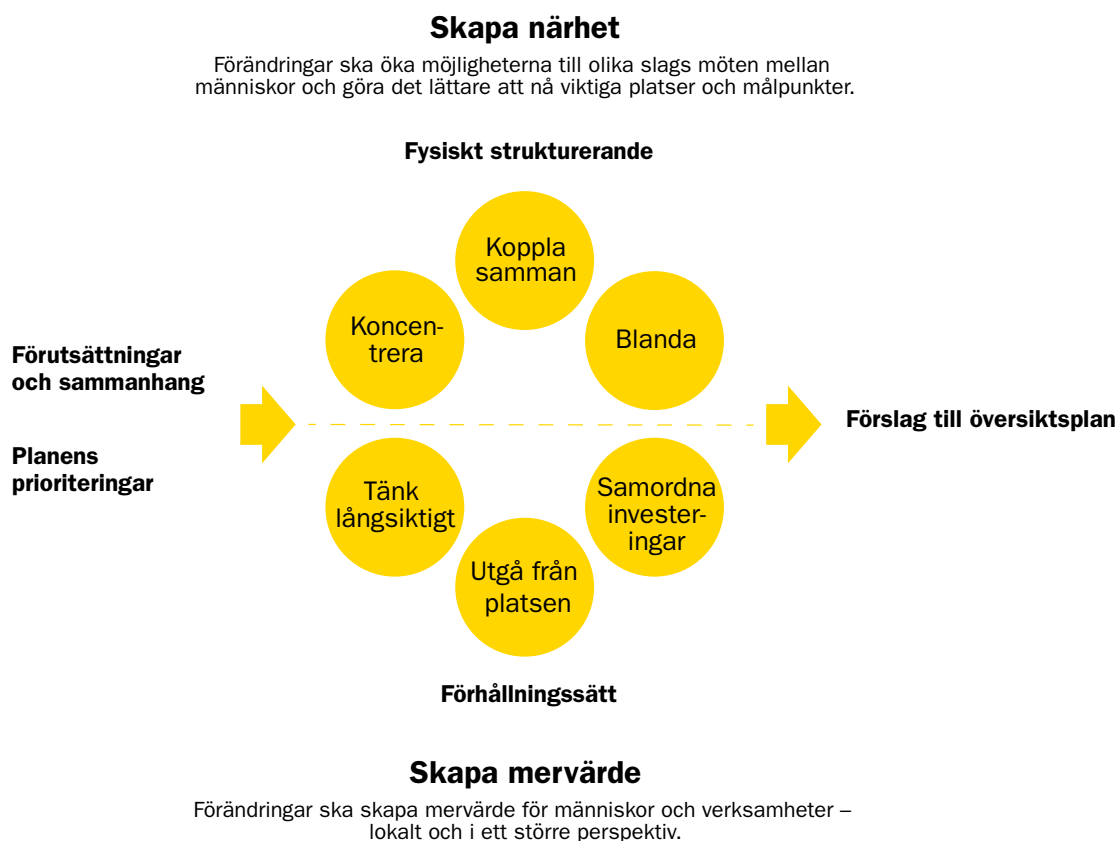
Skapa närhet

Förändringar ska öka möjligheterna till olika slags möten mellan människor och göra det lättare att nå viktiga platser och målpunkter.

Fysiskt strukturerande

Koppla samman

Koncentrera

Blanda

Förutsättningar och sammanhang

Planens prioriteringar

Förslag till översiktsplan

Tänk långsiktigt

Samordna investeringar

Utgå från platsen

Förhållningssätt

Skapa mervärde

Förändringar ska skapa mervärde för människor och verksamheter – lokalt och i ett större perspektiv.